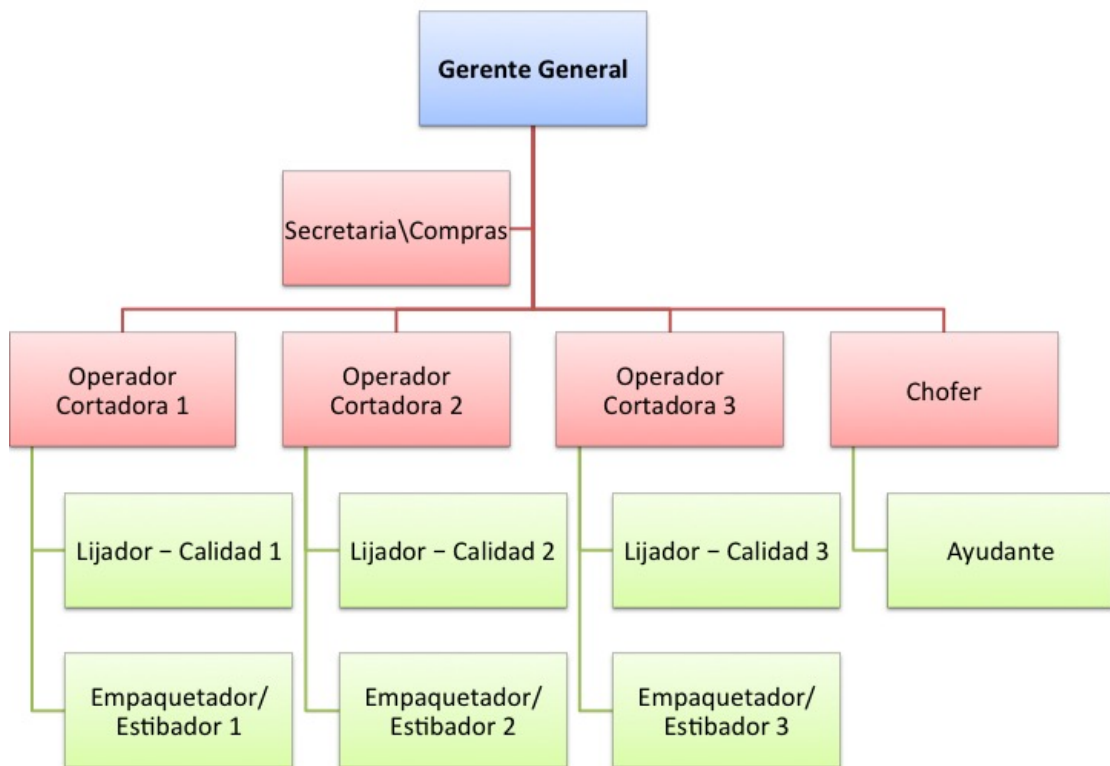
Gerente General

Secretaria\Compras

Operador Cortadora 1

Lijador – Calidad 1

Empaquetador/ Estibador 1

Operador Cortadora 2

Lijador – Calidad 2

Empaquetador/ Estibador 2

Operador Cortadora 3

Lijador – Calidad 3

Empaquetador/ Estibador 3

Chofer

Ayudante